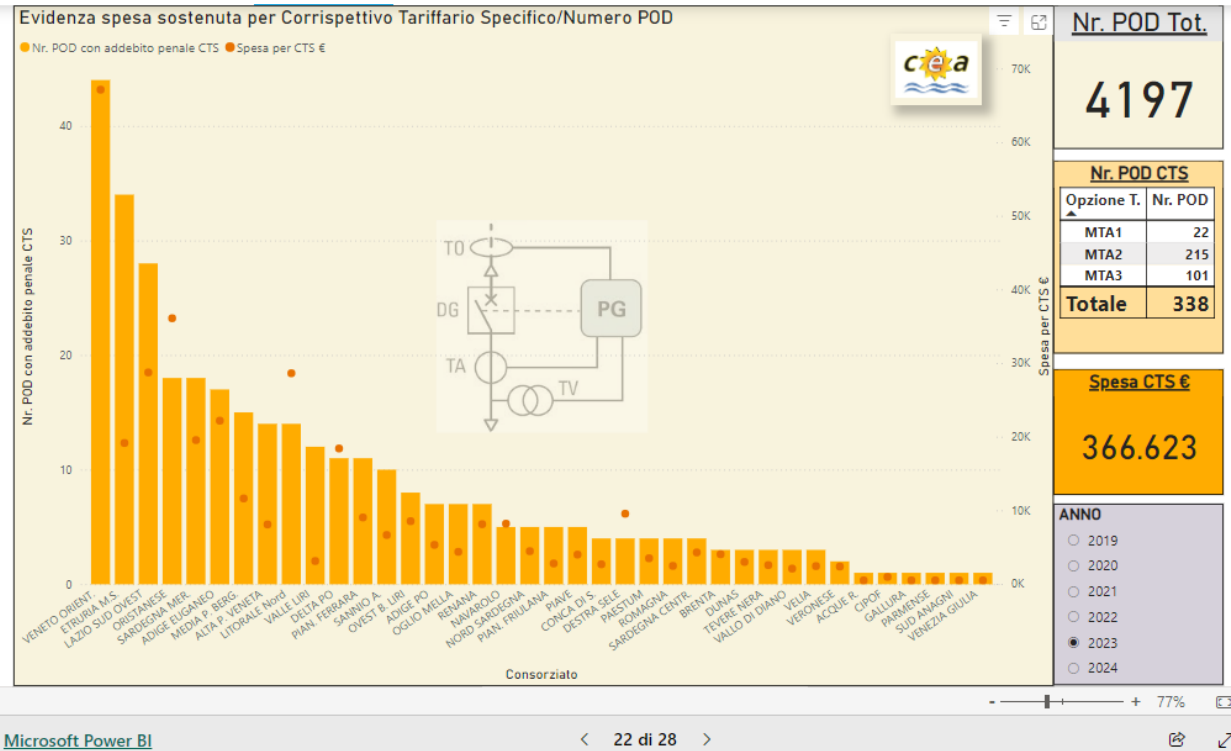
Evidenza spesa sostenuta per Corrispettivo Tariffario Specifico/Numero POD

Nr. POD con addebito penale CTS  Spesa per CTS €

cea

Nr. POD con addebito penale CTS

40
30
20
10
0

70K
60K
50K
40K
30K
20K
10K
0K

Spesa per CTS €

TO
DG
PG
TA
TV

VENETO ORIENT.
ETRURIA M.S.
LAZIO SUD OVEST
ORISTANESE
SARDEGNA MER.
ADIGE EUGANEO
MEDIA P. BERG.
ALTA P. VENETA
LITORALE Nord
VALLE LIRI
DELTA PO
PIAN. FERRARA
SANNIO A.
OVEST B. URI
ADIGE PO
OGLIO MELLA
RENANA
NAVAROLO
NORD SARDEGNA
PIAN. FRIULANA
PIAVE
CONCA DI S.
DESTRA SELE
PAESTUM
ROMAGNA
SARDEGNA CENTR.
BRENTA
DUNAS
TEVERE NERA
VALLO DI DIANO
VELIA
VERONESE
ACQUE R.
CIPOF
GALLURA
PARMENSE
SUD ANAGNI
VENEZIA GIULIA

Consorziato

Nr. POD Tot.

4197

Nr. POD CTS

| Opzione T. | Nr. POD |
|---|---|
| MTA1 | 22 |
| MTA2 | 215 |
| MTA3 | 101 |
| Totale | 338 |

Spesa CTS €

366.623

ANNO
2019
2020
2021
2022
2023
2024

- + 77%

Microsoft Power BI

22 di 28